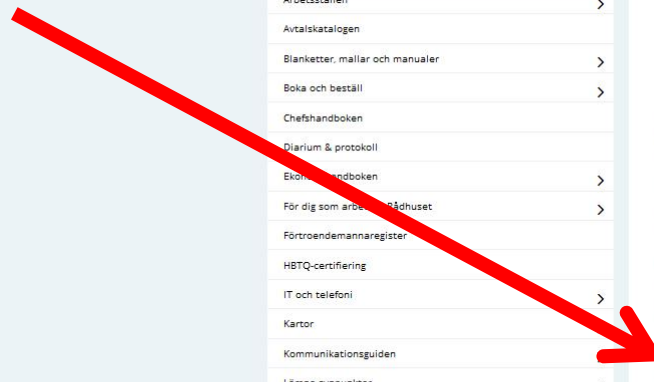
Arbetsstallen
Avtalskatalogen
Blanketter, mallar och manualer
Boka och beställ
Chefshandboken
Diarium & protokoll
Ekon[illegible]andboken
För dig som arbe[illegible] Rådhuset
Förtroendemannaregister
HBTQ-certifiering
IT och telefoni
Kartor
Kommunikationsguiden
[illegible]